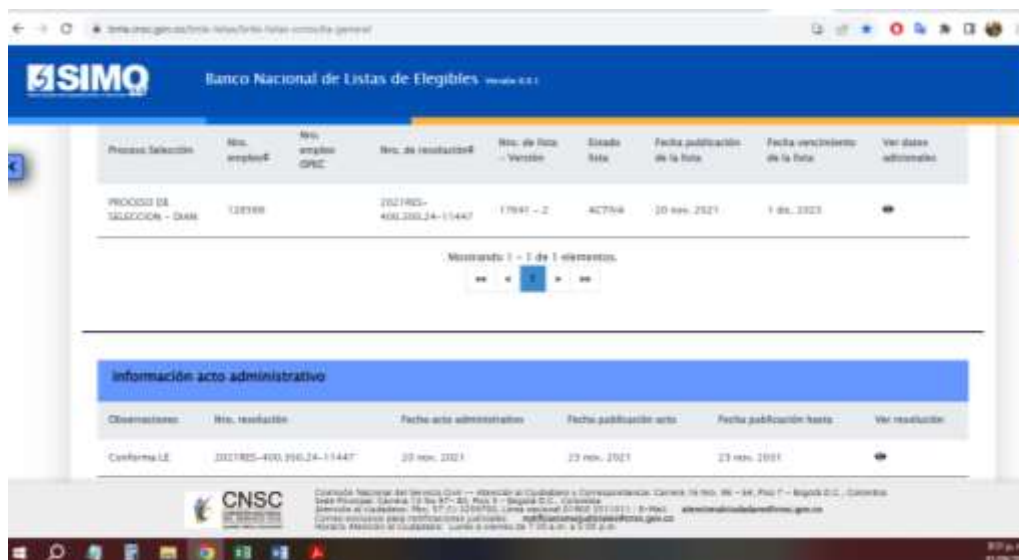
SIMO

Banco Nacional de Listas de Elegibles

| Proceso Selección | Nro. empleo# | Nro. empleo OPEC | Nro. de resolución# | Nro. de lista – Versión | Estado lista | Fecha publicación de la lista | Fecha vencimiento de la lista | Ver datos adicionales |
|---|---|---|---|---|---|---|---|---|
| PROCESO DE SELECCION – DIAN | 128599 | | 2021RES-400.300.24-11447 | 17841 – 2 | ACTIVA | 20 nov. 2021 | 1 dic. 2023 | |

Mostrando 1 – 1 de 1 elementos.

1

Información acto administrativo

| Observaciones | Nro. resolución | Fecha acto administrativo | Fecha publicación acto | Fecha publicación hasta | Ver resolución |
|---|---|---|---|---|---|
| Conforma LE | 2021RES-400.300.24-11447 | 20 nov. 2021 | 23 nov. 2021 | 23 nov. 2031 | |

CNSC

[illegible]